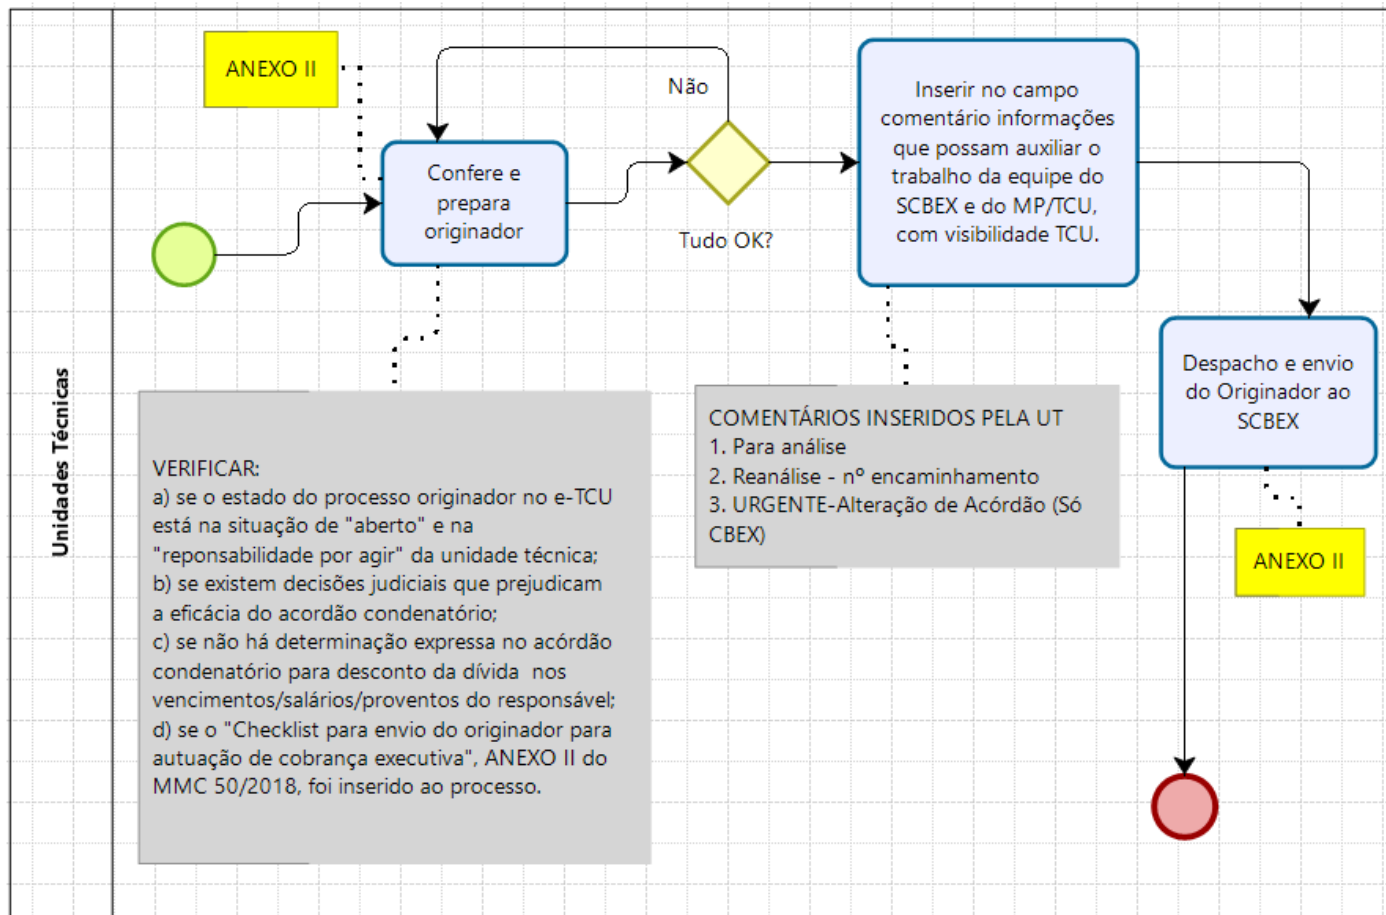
Unidades Técnicas

ANEXO II

Confere e prepara originador

Não

Tudo OK?

Inserir no campo comentário informações que possam auxiliar o trabalho da equipe do SCBEX e do MP/TCU, com visibilidade TCU.

Despacho e envio do Originador ao SCBEX

ANEXO II

VERIFICAR:
a) se o estado do processo originador no e-TCU está na situação de "aberto" e na "reponsabilidade por agir" da unidade técnica;
b) se existem decisões judiciais que prejudicam a eficácia do acordão condenatório;
c) se não há determinação expressa no acórdão condenatório para desconto da dívida nos vencimentos/salários/proventos do responsável;
d) se o "Checklist para envio do originador para autuação de cobrança executiva", ANEXO II do MMC 50/2018, foi inserido ao processo.

COMENTÁRIOS INSERIDOS PELA UT
1. Para análise
2. Reanálise - nº encaminhamento
3. URGENTE-Alteração de Acórdão (Só CBEX)